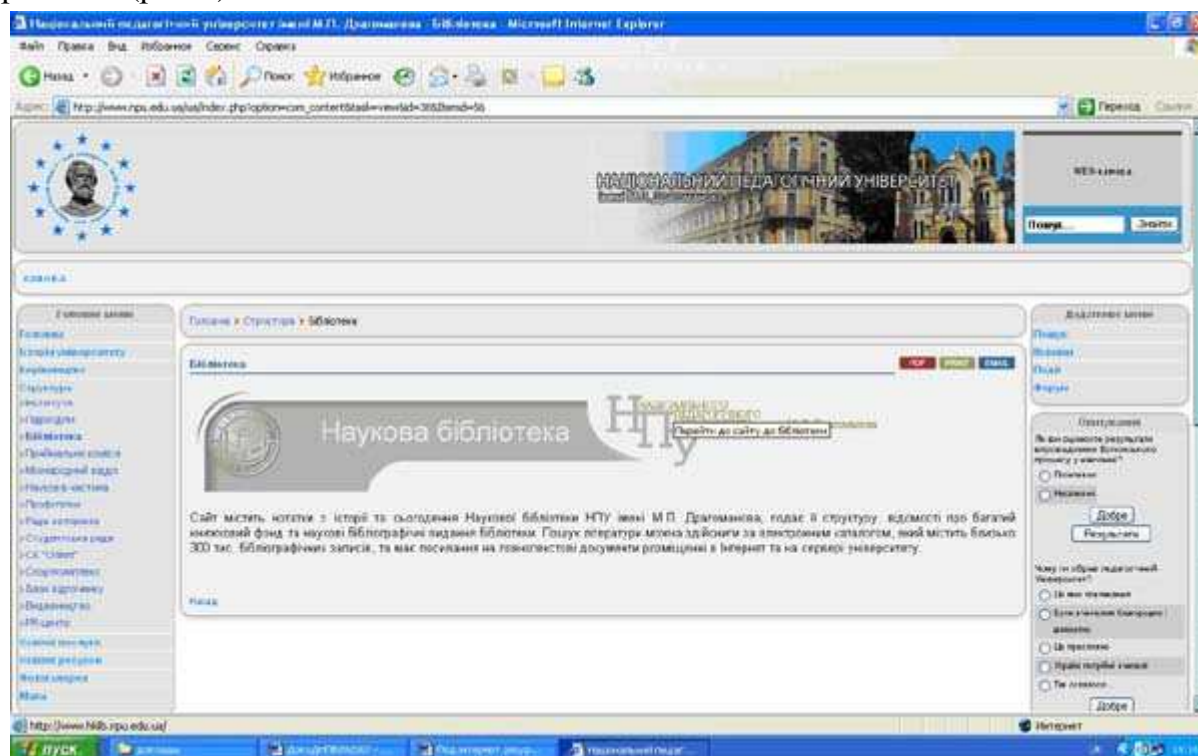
Національний педагогічний університет імені М.П. Драгоманова - Бібліотека - Microsoft Internet Explorer

Файл Правка Вид Избранное Сервис Справка

Назад Поиск Избранное

Адрес: http://www.npu.edu.ua/ua/index.php?option=com_content&task=view&id=36&Itemid=56

Переход

НАЦІОНАЛЬНИЙ ПЕДАГОГІЧНИЙ УНІВЕРСИТЕТ

WEB-камера

Пошук... Знайти

Головна

Головне меню

Головна » Структура » Бібліотека

Бібліотека

PDF PRINT EMAIL

Наукова бібліотека

Перейти до сайту до бібліотеки

Сайт містить нотатки з історії та сьогодення Наукової бібліотеки НПУ імені М.П. Драгоманова, подає її структуру, відомості про багатий книжковий фонд та наукові бібліографічні видання бібліотеки. Пошук літератури можна здійснити за електронним каталогом, який містить близько 300 тис. бібліографічних записів, та має посилання на повнотекстові документи розміщені в Інтернет та на сервері університету.

Назад

Додаткове меню

Опитування

Добре

Результати

Добре

http://www.nlib.npu.edu.ua/

Интернет

пуск